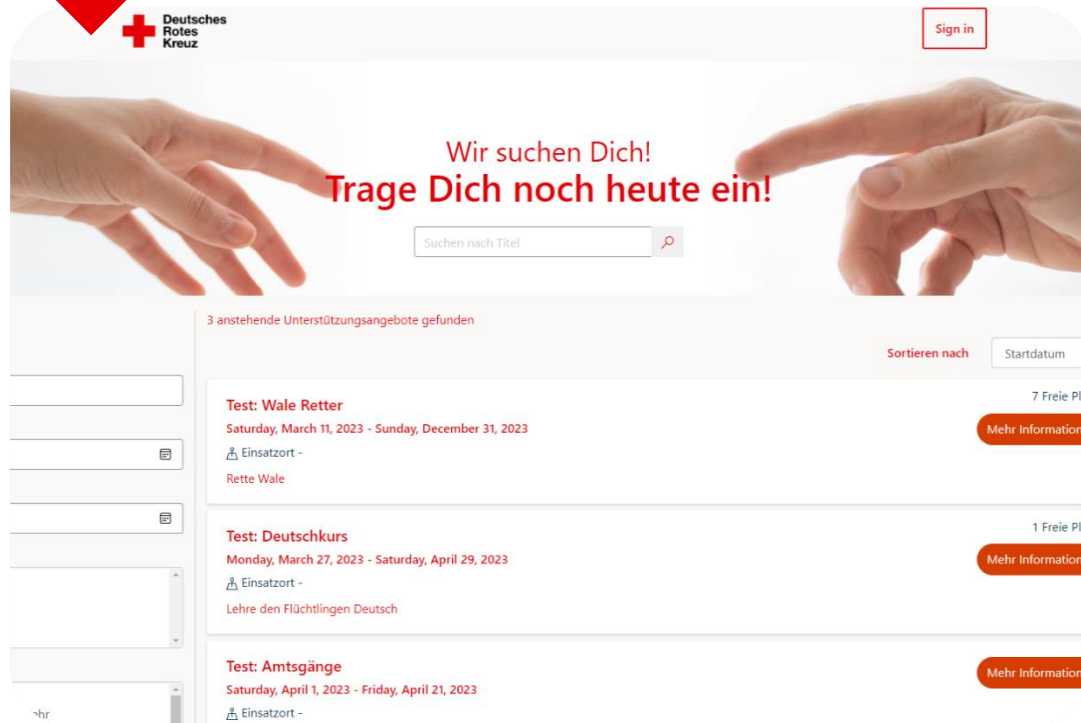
Deutsches
Rotes
Kreuz

Sign in

Wir suchen Dich!
Trage Dich noch heute ein!

Suchen nach Titel

3 anstehende Unterstützungsangebote gefunden

Sortieren nach Startdatum

Test: Wale Retter
Saturday, March 11, 2023 - Sunday, December 31, 2023
Einsatzort -
Rette Wale

7 Freie Pl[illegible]
Mehr Information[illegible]

Test: Deutschkurs
Monday, March 27, 2023 - Saturday, April 29, 2023
Einsatzort -
Lehre den Flüchtlingen Deutsch

1 Freie Pl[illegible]
Mehr Information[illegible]

Test: Amtsgänge
Saturday, April 1, 2023 - Friday, April 21, 2023
Einsatzort -

Mehr Information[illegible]

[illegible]hr